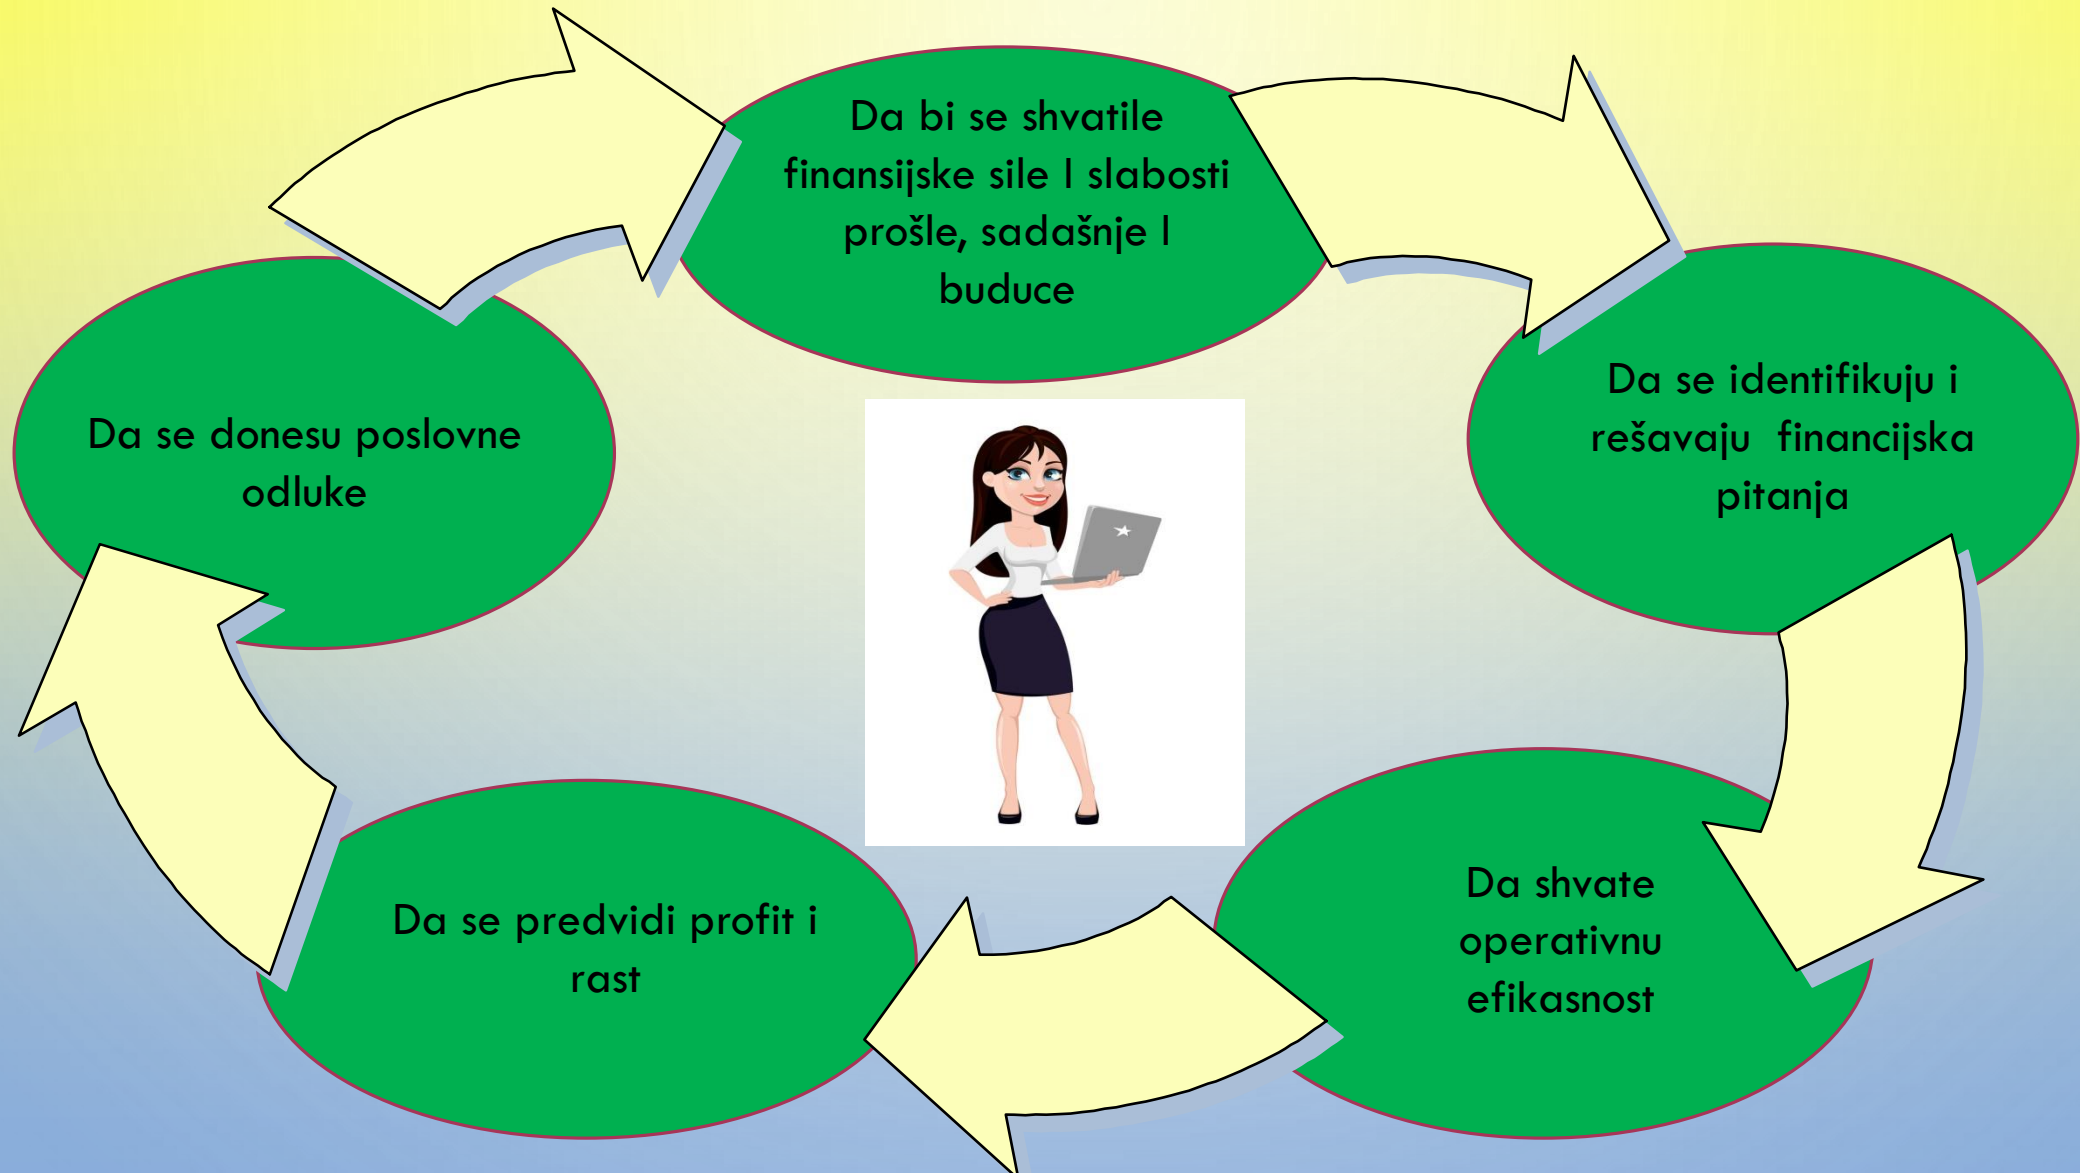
Da bi se shvatile finansijske sile I slabosti prošle, sadašnje I buduce

Da se identifikuju i rešavaju financijska pitanja

Da shvate operativnu efikasnost

Da se predvidi profit i rast

Da se donesu poslovne odluke